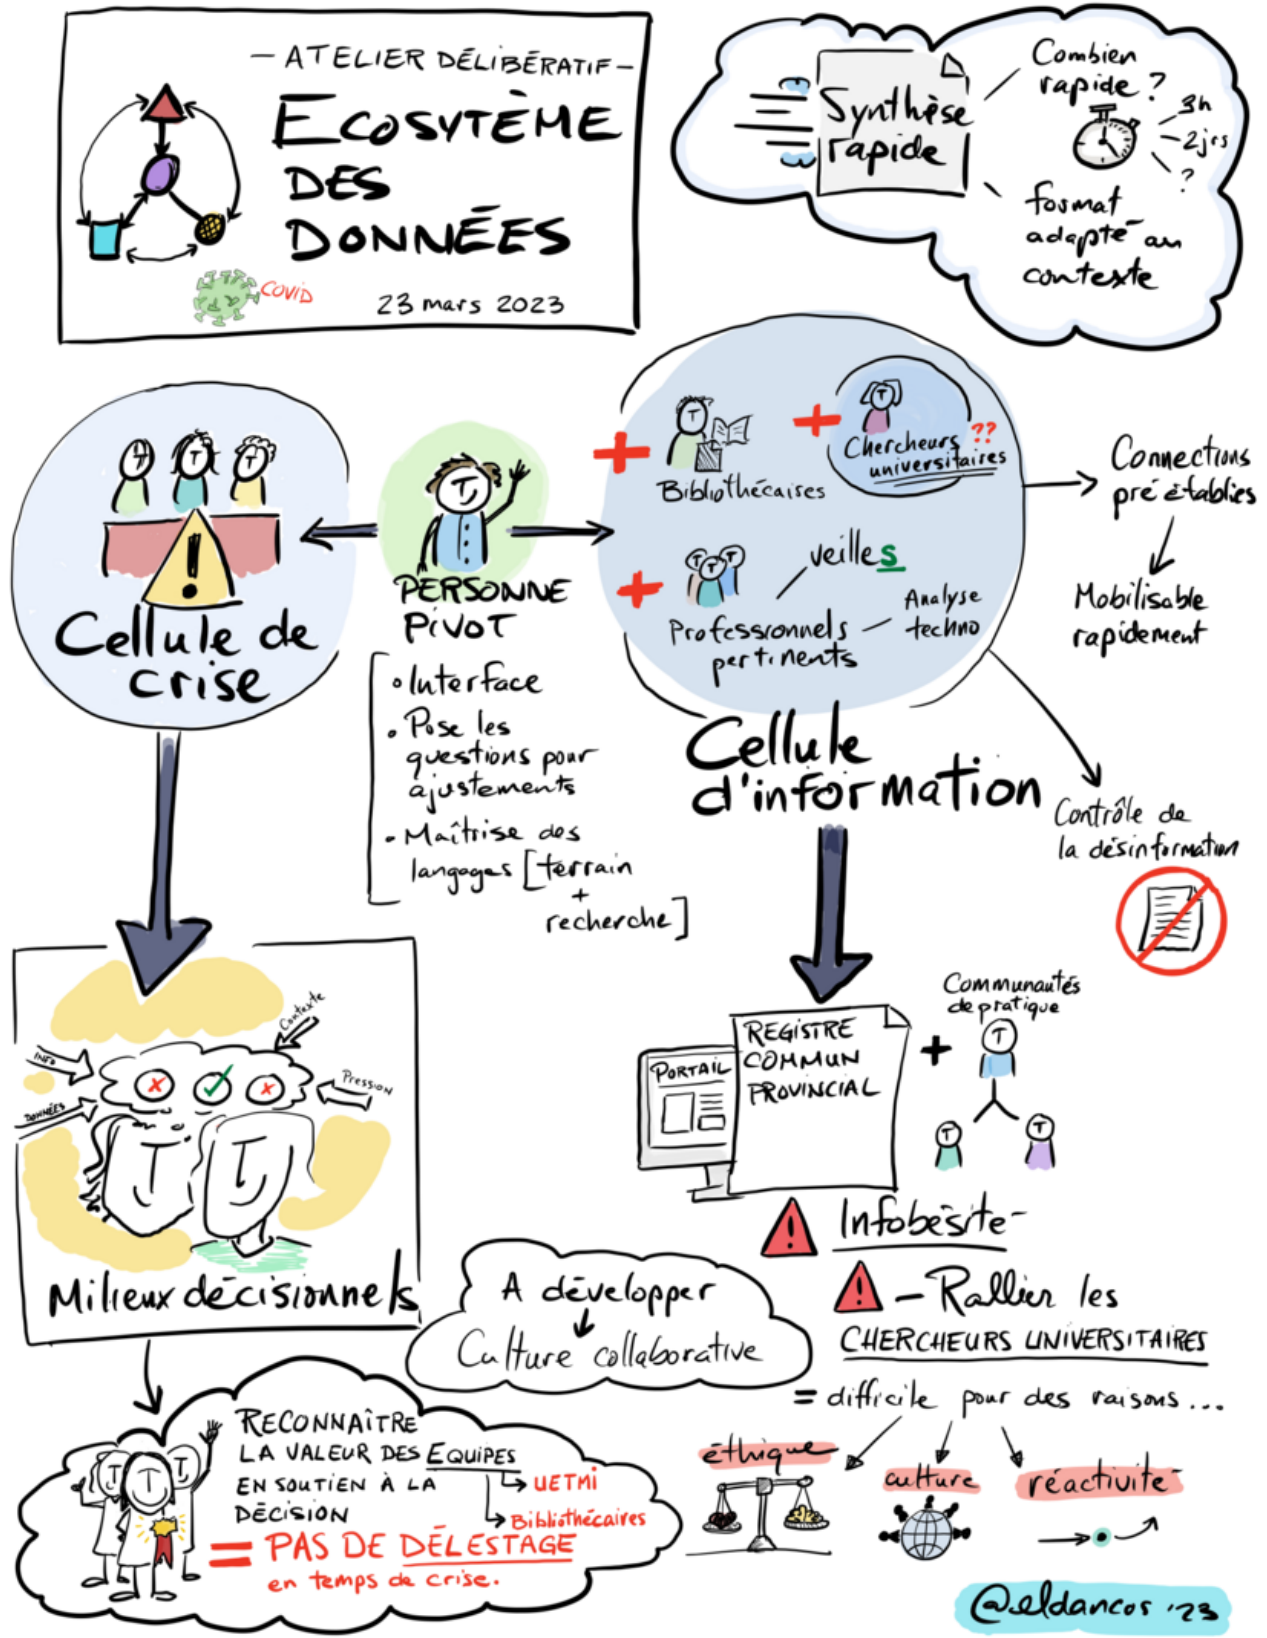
— ATELIER DÉLIBÉRATIF —

ECOSYTÈME DES DONNÉES

COVID

23 mars 2023

Synthèse rapide

Combien rapide ?

3h

2jrs

?

format adapté au contexte

Cellule de crise

PERSONNE PIVOT

• Interface
• Pose les questions pour ajustements
• Maîtrise des langages [terrain + recherche]

+ Bibliothécaires

+ Chercheurs universitaires ??

+ Professionnels pertinents

veilles

Analyse techno

Cellule d'information

Connections pré établies

Mobilisable rapidement

Contrôle de la désinformation

Info

Données

Contexte

Pression

Milieux décisionnels

A développer
Culture collaborative

PORTAIL

REGISTRE COMMUN PROVINCIAL

+ Communautés de pratique

Infobésité

– Rallier les CHERCHEURS UNIVERSITAIRES

= difficile pour des raisons ...

éthique

culture

réactivité

RECONNAÎTRE LA VALEUR DES EQUIPES EN SOUTIEN À LA DÉCISION

UETMI

Bibliothécaires

= PAS DE DÉLESTAGE en temps de crise.

@eldancos '23